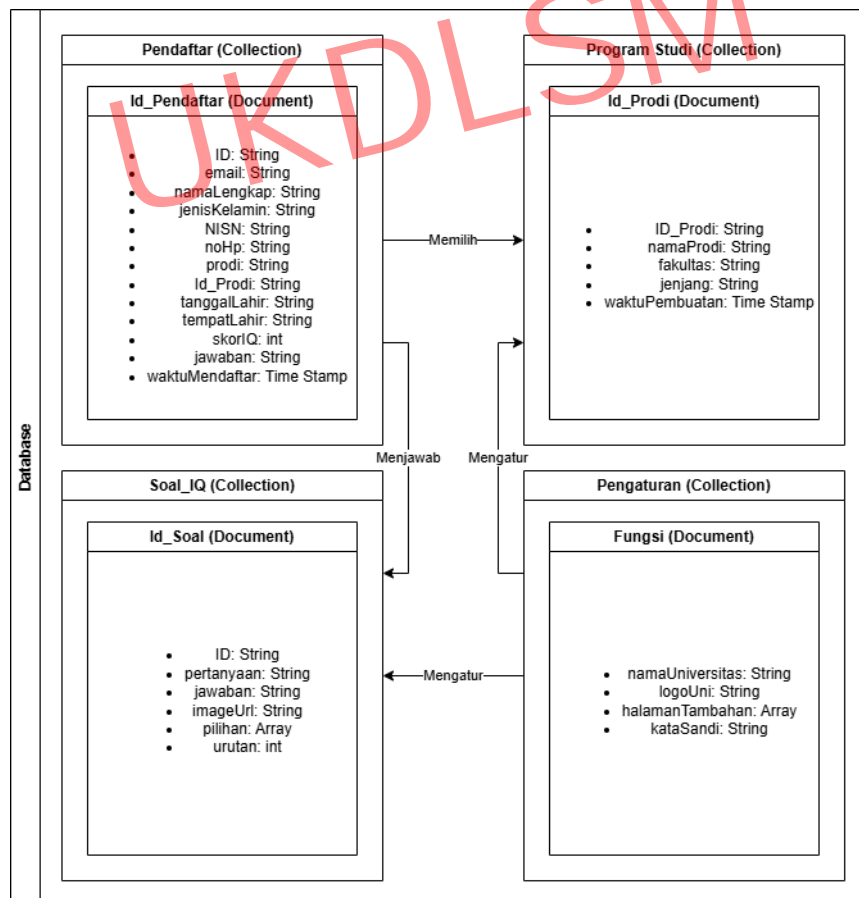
UKDLSM

Database

Pendaftar (Collection)

Id_Pendaftar (Document)

- ID: String
- email: String
- namaLengkap: String
- jenisKelamin: String
- NISN: String
- noHp: String
- prodi: String
- Id_Prodi: String
- tanggalLahir: String
- tempatLahir: String
- skorIQ: int
- jawaban: String
- waktuMendaftar: Time Stamp

Memilih

Program Studi (Collection)

Id_Prodi (Document)

- ID_Prodi: String
- namaProdi: String
- fakultas: String
- jenjang: String
- waktuPembuatan: Time Stamp

Menjawab

Mengatur

Soal_IQ (Collection)

Id_Soal (Document)

- ID: String
- pertanyaan: String
- jawaban: String
- imageUrl: String
- pilihan: Array
- urutan: int

Mengatur

Pengaturan (Collection)

Fungsi (Document)

- namaUniversitas: String
- logoUni: String
- halamanTambahan: Array
- kataSandi: String